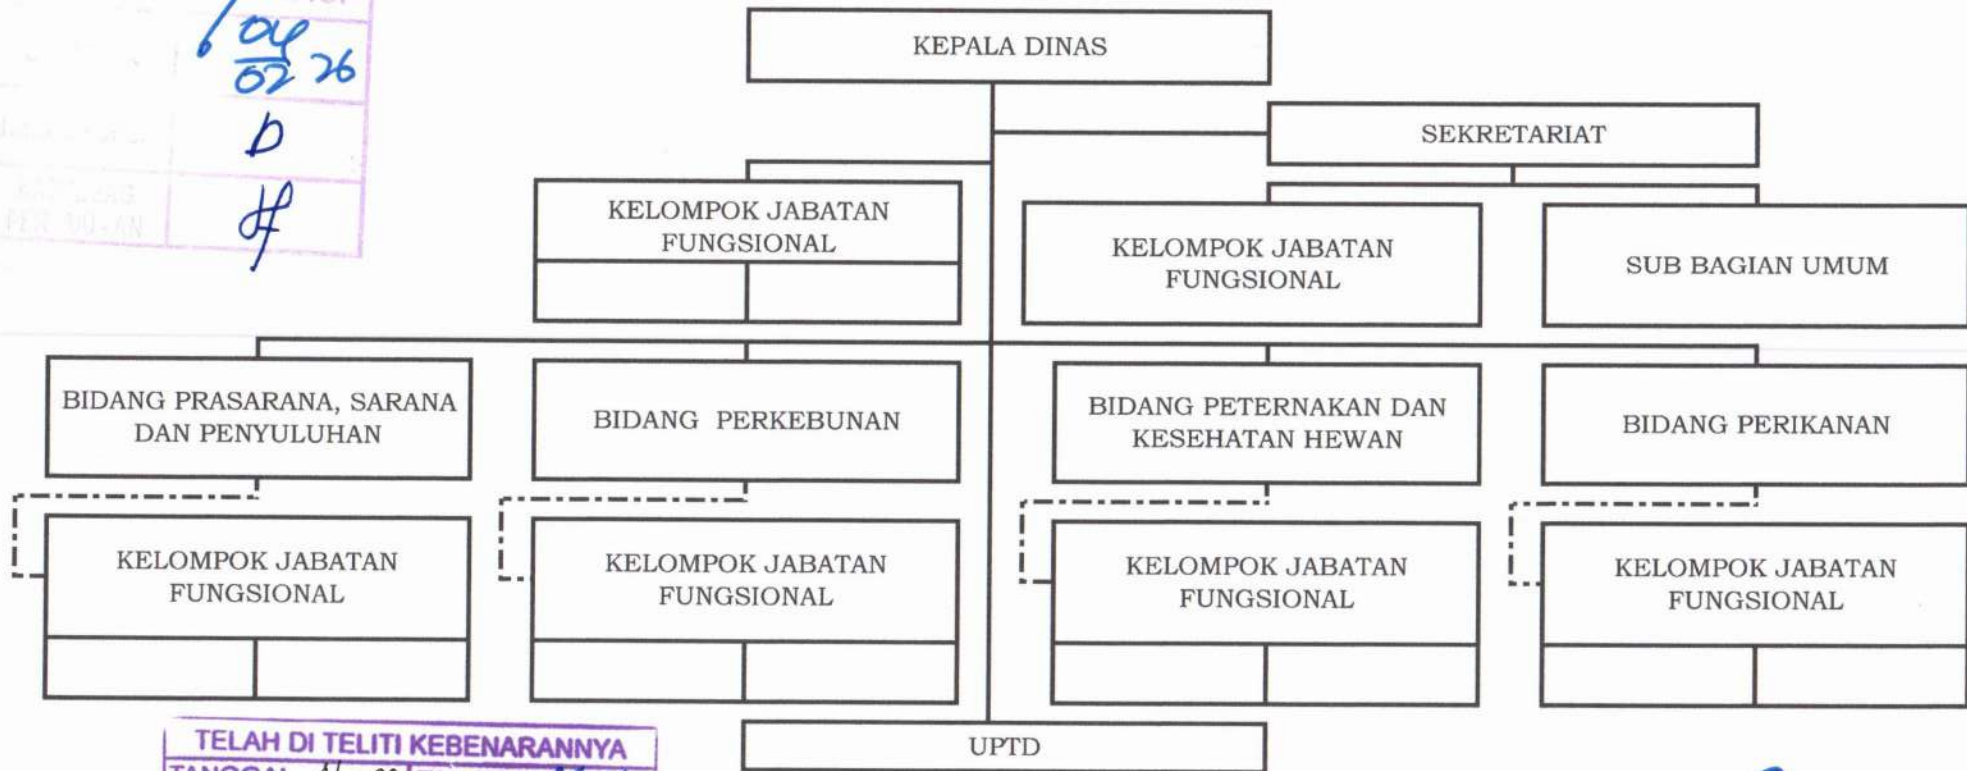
$\frac{04}{02}$ 26
D

KAFI. UAG
PES. UU-AN

KEPALA DINAS

SEKRETARIAT

KELOMPOK JABATAN FUNGSIONAL

KELOMPOK JABATAN FUNGSIONAL

SUB BAGIAN UMUM

BIDANG PRASARANA, SARANA DAN PENYULUHAN

BIDANG PERKEBUNAN

BIDANG PETERNAKAN DAN KESEHATAN HEWAN

BIDANG PERIKANAN

KELOMPOK JABATAN FUNGSIONAL

KELOMPOK JABATAN FUNGSIONAL

KELOMPOK JABATAN FUNGSIONAL

KELOMPOK JABATAN FUNGSIONAL

TELAH DI TELITI KEBENARANNYA
TANGGAL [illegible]

UPTD